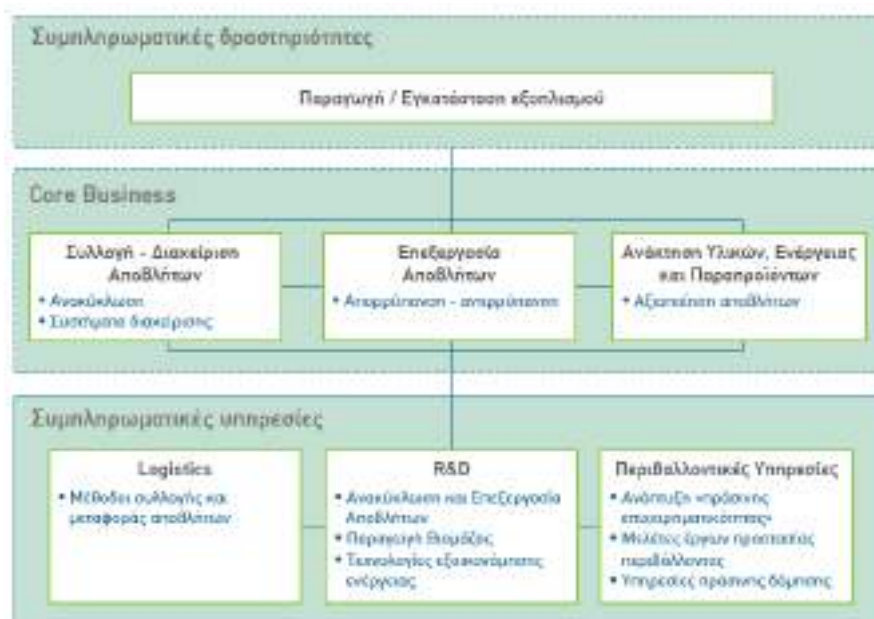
Συμπληρωματικές δραστηριότητες

Παραγωγή / Εγκατάσταση εξοπλισμού

Core Business

Συλλογή - Διαχείριση Αποβλήτων
• Ανακύκλωση
• Συστήματα διαχείρισης

Επεξεργασία Αποβλήτων
• Απορρύπανση - απορρύπανση

Ανάκτηση Υλικών, Ενέργειας και Παραπροϊόντων
• Αξιοποίηση αποβλήτων

Συμπληρωματικές υπηρεσίες

Logistics
• Μέθοδοι συλλογής και μεταφοράς αποβλήτων

R&D
• Ανακύκλωση και Επεξεργασία Αποβλήτων
• Περιορισμός θορύβου
• Τεχνολογίες εξοικονόμησης ενέργειας

Περιβαλλοντικές Υπηρεσίες
• Ανάπτυξη «πράσινης επιχειρηματικότητας»
• Μελέτες έργων προστασίας περιβάλλοντος
• Υπηρεσίες πράσινης δόμησης